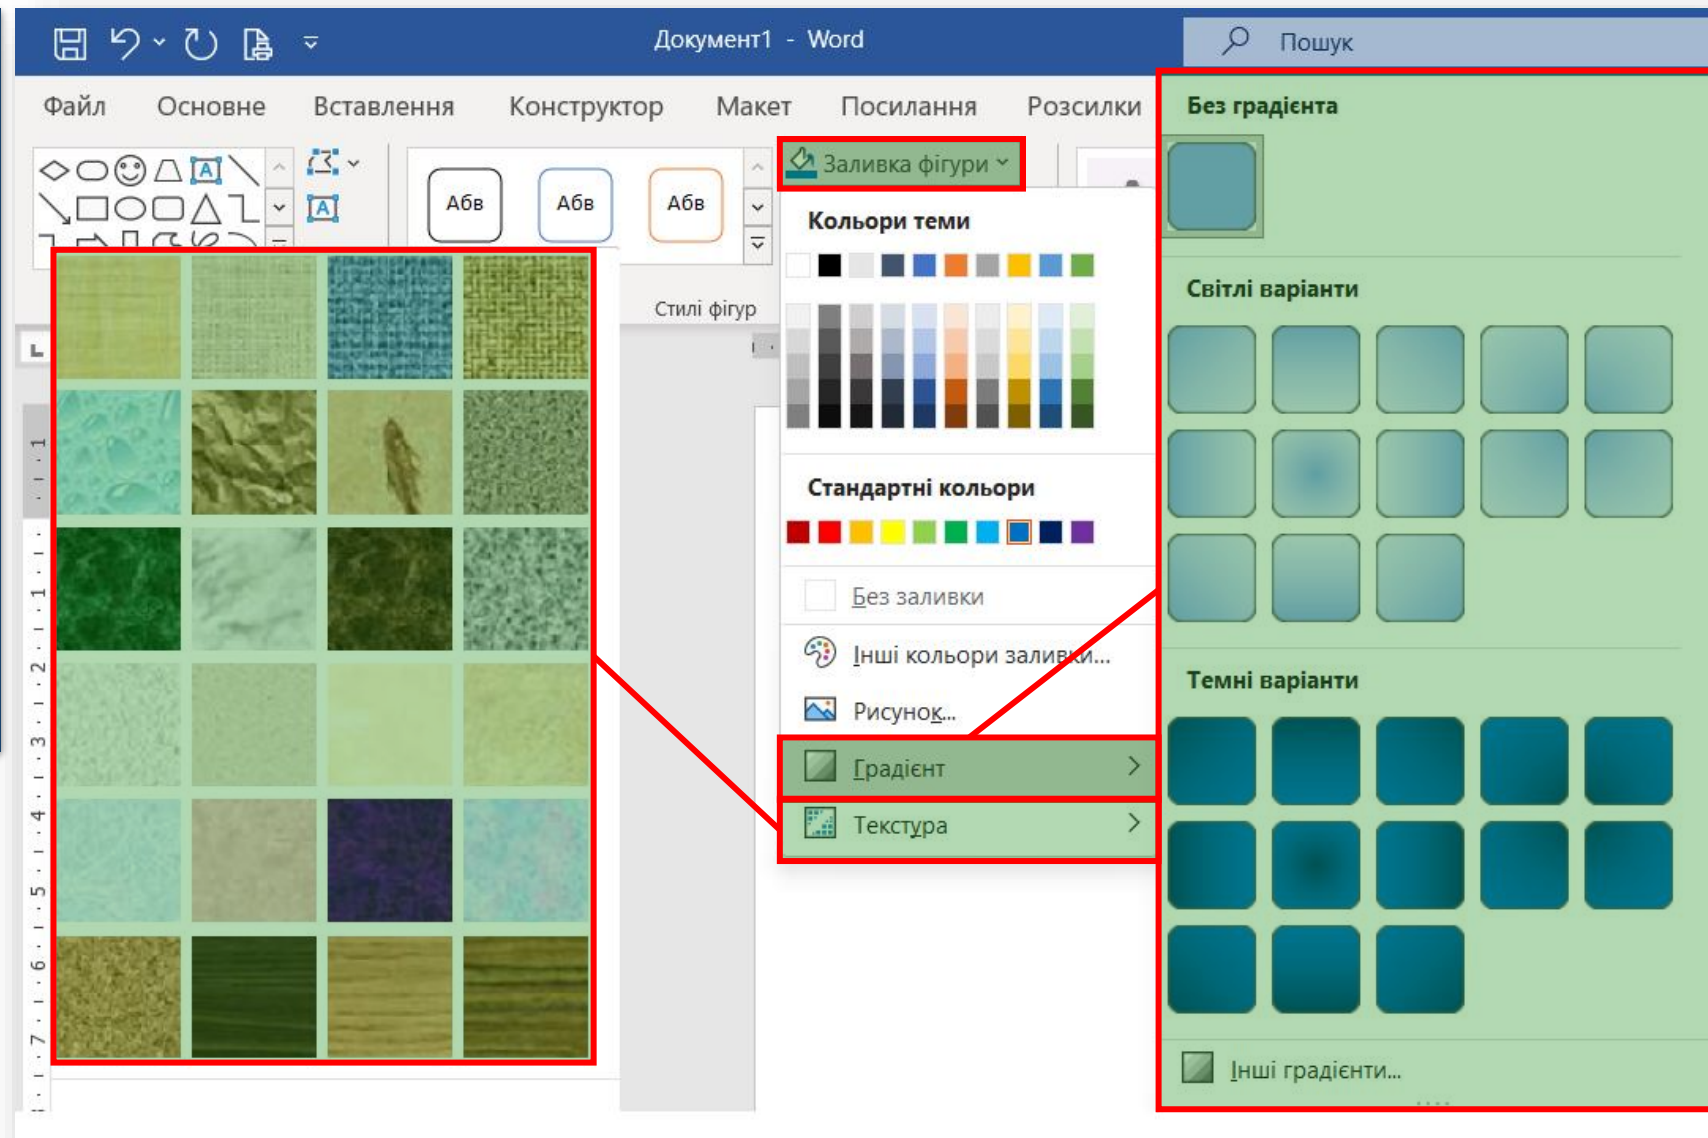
Документ1 - Word

Пошук

Файл
Основне
Вставлення
Конструктор
Макет
Посилання
Розсилки

Абв
Абв
Абв

Стилі фігур

Заливка фігури

Кольори теми

Стандартні кольори

Без заливки

Інші кольори заливки...

Рисунок...

Градієнт

Текстура

Без градієнта

Світлі варіанти

Темні варіанти

Інші градієнти...

1
1
2
3
4
5
6
7